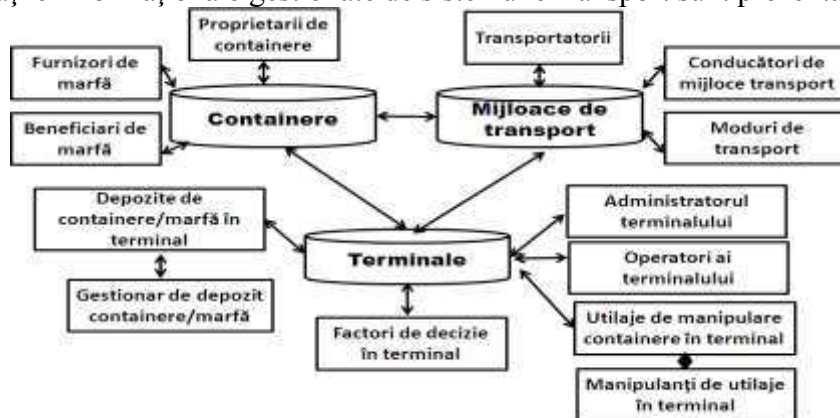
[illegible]

Proprietarii de containere

Furnizori de marfă

Beneficiari de marfă

Containere

Transportatorii

Conducători de mijloce transport

Mijloace de transport

Moduri de transport

Depozite de containere/marfă în terminal

Gestionar de depozit containere/marfă

Terminale

Factori de decizie în terminal

Administratorul terminalului

Operatori ai terminalului

Utilaje de manipulare containere în terminal

Manipulanţi de utilaje în terminal